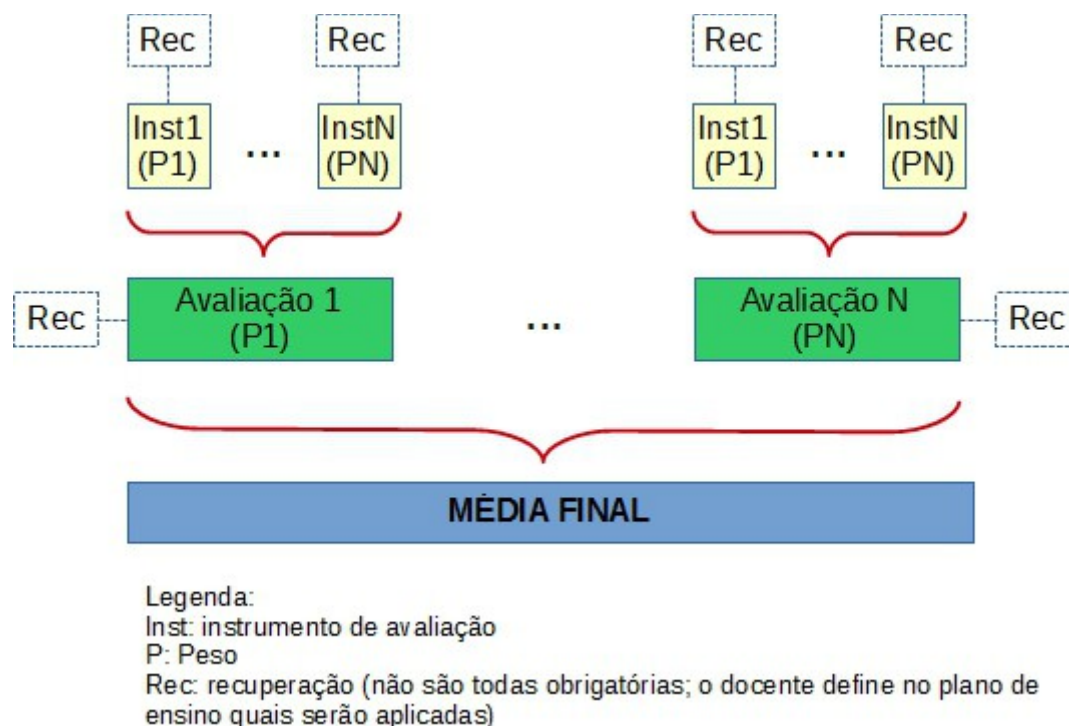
Rec

Inst1
(P1)

...

Rec

InstN
(PN)

Rec

Inst1
(P1)

...

Rec

InstN
(PN)

Rec

Avaliação 1
(P1)

...

Avaliação N
(PN)

Rec

MÉDIA FINAL

Legenda:
Inst: instrumento de avaliação
P: Peso
Rec: recuperação (não são todas obrigatórias; o docente define no plano de ensino quais serão aplicadas)